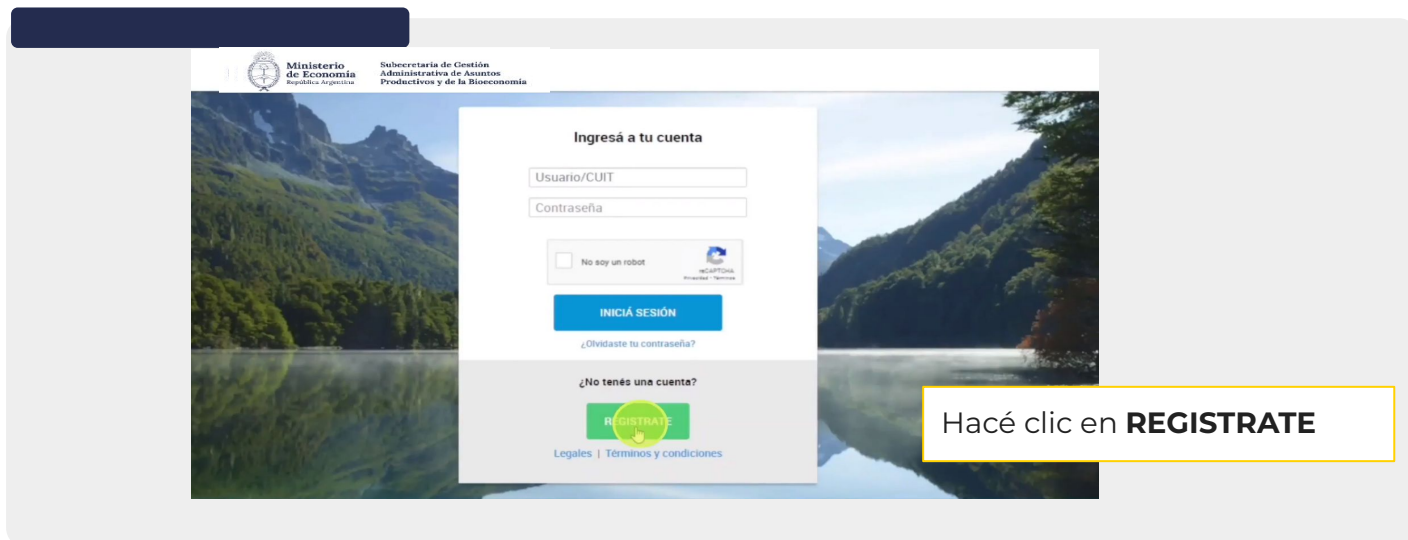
Ministerio de Economía
República Argentina

Subsecretaría de Gestión Administrativa de Asuntos Productivos y de la Bioeconomía

Ingresá a tu cuenta

Usuario/CUIT

Contraseña

No soy un robot

reCAPTCHA
Privacidad - Términos

INICIÁ SESIÓN

¿Olvidaste tu contraseña?

¿No tenés una cuenta?

REGISTRATE

Legales | Términos y condiciones

Hacé clic en **REGISTRATE**